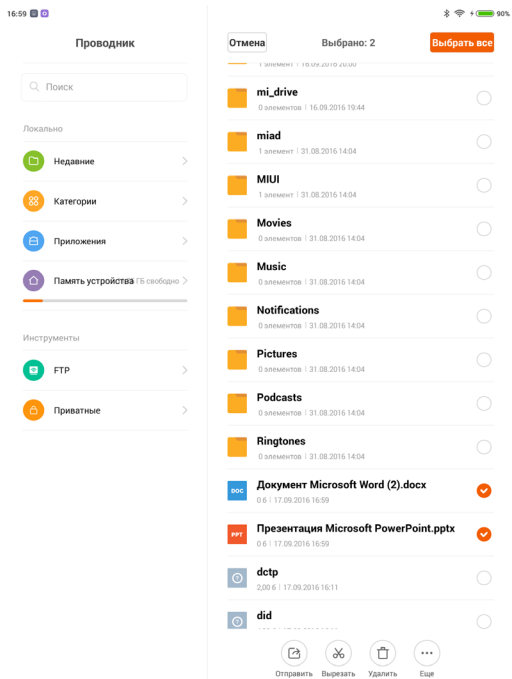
16:59

90%

Проводник

Поиск

Локально

Недавние

Категории

Приложения

Память устройства ГБ свободно

Инструменты

FTP

Приватные

Отмена

Выбрано: 2

Выбрать все

1 элемент | 16.09.2016 20:00

mi_drive
0 элементов | 16.09.2016 19:44

miad
1 элемент | 31.08.2016 14:04

MIUI
1 элемент | 31.08.2016 14:04

Movies
0 элементов | 31.08.2016 14:04

Music
0 элементов | 31.08.2016 14:04

Notifications
0 элементов | 31.08.2016 14:04

Pictures
0 элементов | 31.08.2016 14:04

Podcasts
0 элементов | 31.08.2016 14:04

Ringtones
0 элементов | 31.08.2016 14:04

DOC
Документ Microsoft Word (2).docx
0 б | 17.09.2016 16:59

PPT
Презентация Microsoft PowerPoint.pptx
0 б | 17.09.2016 16:59

dctp
2,00 б | 17.09.2016 16:11

did
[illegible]

Отправить

Вырезать

Удалить

Еще